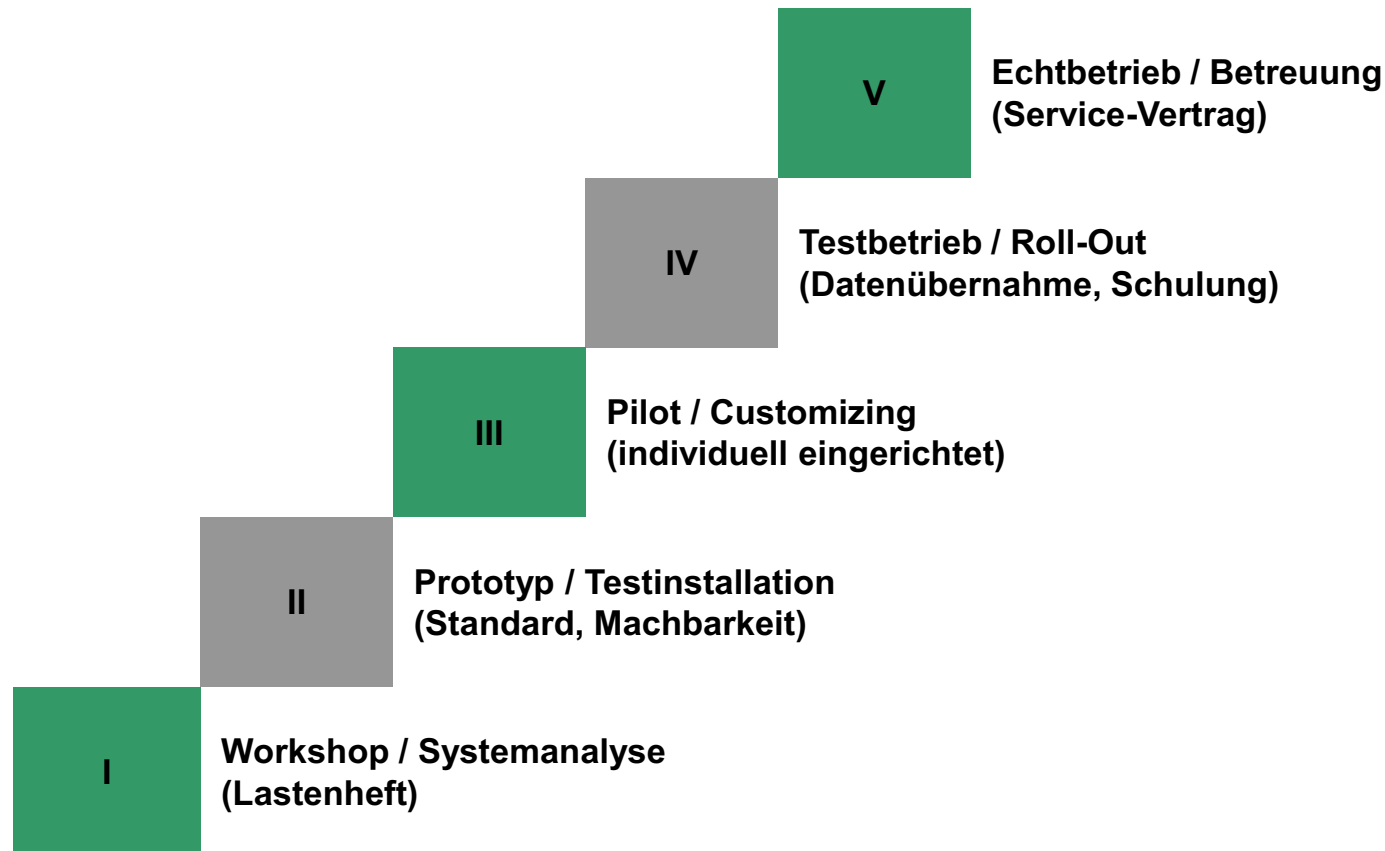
V

Echtbetrieb / Betreuung
(Service-Vertrag)

IV

Testbetrieb / Roll-Out
(Datenübernahme, Schulung)

III

Pilot / Customizing
(individuell eingerichtet)

II

Prototyp / Testinstallation
(Standard, Machbarkeit)

I

Workshop / Systemanalyse
(Lastenheft)